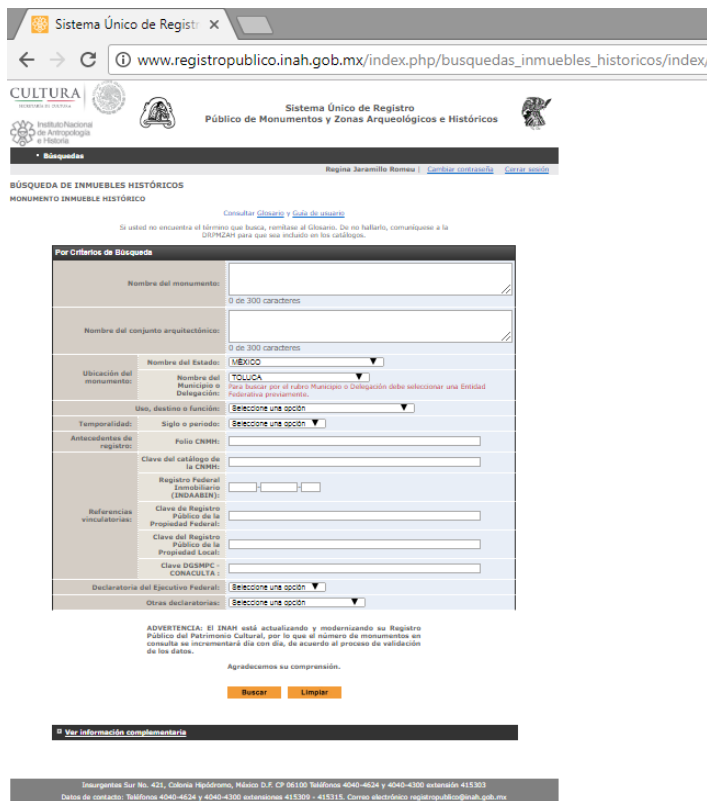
Sistema Único de Registr ×

www.registropublico.inah.gob.mx/index.php/busquedas_inmuebles_historicos/index/

CULTURA
SECRETARÍA DE CULTURA

Instituto Nacional de Antropología e Historia

Sistema Único de Registro
Público de Monumentos y Zonas Arqueológicos e Históricos

• Búsquedas

Regina Jaramillo Romeu | Cambiar contraseña | Cerrar sesión

BÚSQUEDA DE INMUEBLES HISTÓRICOS
MONUMENTO INMUEBLE HISTÓRICO

Consultar Glosario y Guía de usuario

Si usted no encuentra el término que busca, remítase al Glosario. De no hallarlo, comuníquese a la DRPMZAH para que sea incluido en los catálogos.

Por Criterios de Búsqueda

Nombre del monumento:
0 de 300 caracteres

Nombre del conjunto arquitectónico:
0 de 300 caracteres

Ubicación del monumento:
Nombre del Estado: MÉXICO
Nombre del Municipio o Delegación: TOLUCA
Para buscar por el rubro Municipio o Delegación debe seleccionar una Entidad Federativa previamente.

Uso, destino o función: Seleccione una opción

Temporalidad: Siglo o periodo: Seleccione una opción

Antecedentes de registro: Folio CNMH:

Referencias vinculatorias:
Clave del catálogo de la CNMH:
Registro Federal Inmobiliario (INDAABIN):
Clave de Registro Público de la Propiedad Federal:
Clave del Registro Público de la Propiedad Local:
Clave DGSMPC - CONACULTA :

Declaratoria del Ejecutivo Federal: Seleccione una opción

Otras declaratorias: Seleccione una opción

ADVERTENCIA: El INAH está actualizando y modernizando su Registro Público del Patrimonio Cultural, por lo que el número de monumentos en consulta se incrementará día con día, de acuerdo al proceso de validación de los datos.

Agradecemos su comprensión.

Buscar Limpiar

Ver información complementaria

Insurgentes Sur No. 421, Colonia Hipódromo, México D.F. CP 06100 Teléfonos 4040-4624 y 4040-4300 extensión 415303
Datos de contacto: Teléfonos 4040-4624 y 4040-4300 extensiones 415309 - 415315. Correo electrónico registropublico@inah.gob.mx